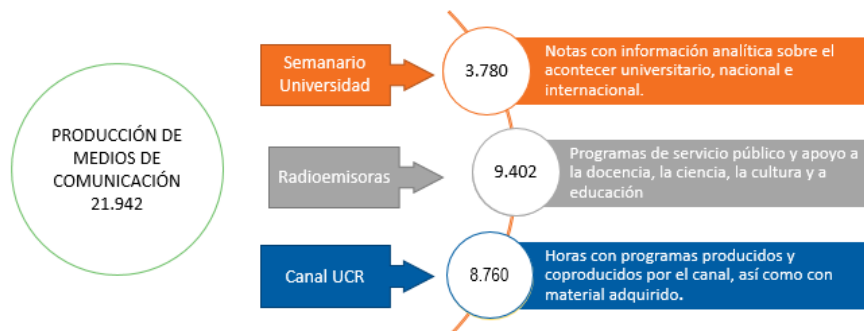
PRODUCCIÓN DE MEDIOS DE COMUNICACIÓN
21.942

Semanario Universidad

3.780

Notas con información analítica sobre el acontecer universitario, nacional e internacional.

Radioemisoras

9.402

Programas de servicio público y apoyo a la docencia, la ciencia, la cultura y a educación

Canal UCR

8.760

Horas con programas producidos y coproducidos por el canal, así como con material adquirido.